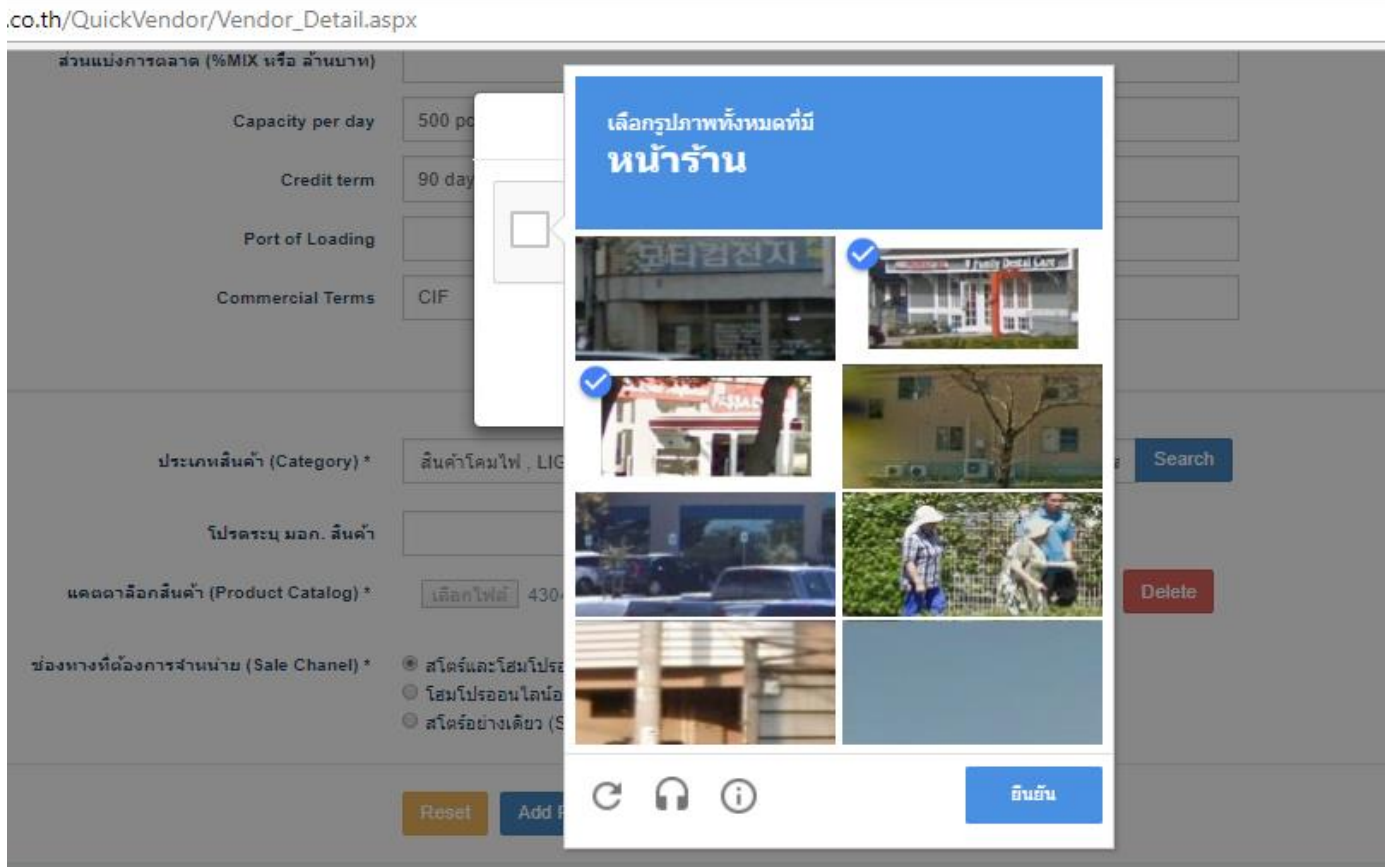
.co.th/QuickVendor/Vendor_Detail.aspx

ส่วนแบ่งการตลาด (%MIX หรือ ล้านบาท)

Capacity per day 500 pc

Credit term 90 day

Port of Loading

Commercial Terms CIF

เลือกรูปภาพทั้งหมดที่มี
หน้าร้าน

모티김전자

Family Dental Care

ประเภทสินค้า (Category) * สินค้าโคมไฟ , LIG

Search

โปรดระบุ มอก. สินค้า

แคตตาล็อกสินค้า (Product Catalog) * เลือกไฟล์ 430

Delete

ช่องทางที่ต้องการจำหน่าย (Sale Chanel) * สโตร์และโฮมโปร
โฮมโปรออนไลน์อ
สโตร์อย่างเดียว (S

ยืนยัน

Reset Add